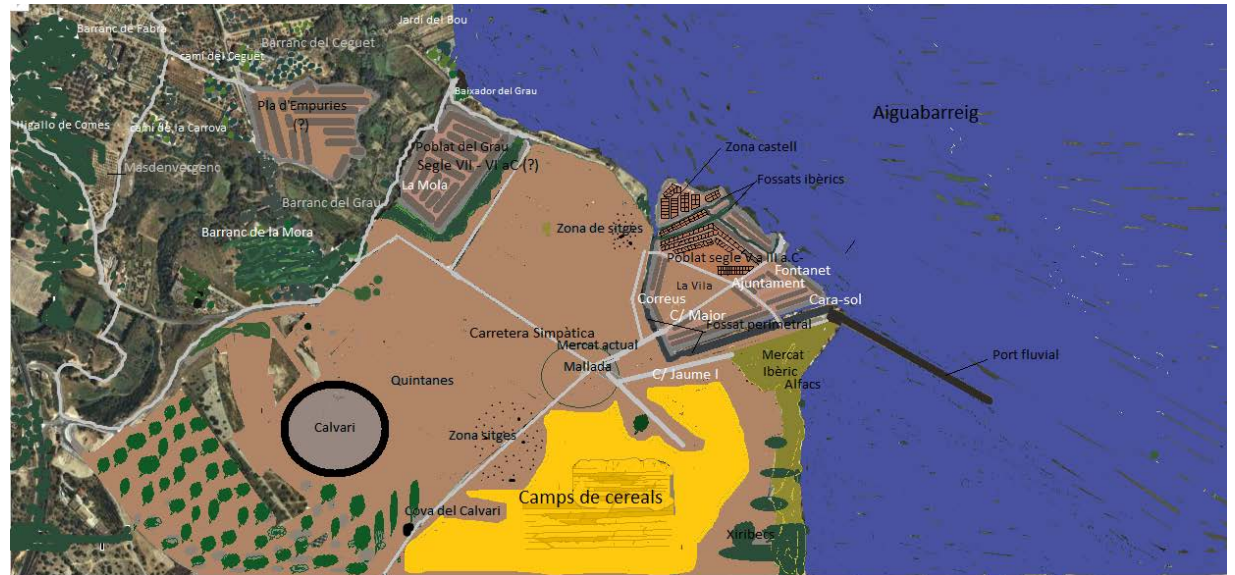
Barranc de Fabra
Jardí del Bou
camí del Ceguet
Barranc del Ceguet
Pla d'Empuries (?)
Baixador del Grau
Aiguabarreig
Hígallo de Comes
camí de la Carrova
Masdenverge
Poblat del Grau Segle VII - VI aC (?)
La Mola
Zona castell
Fossats ibèrics
Barranc del Grau
Barranc de la Mora
Zona de sitges
Poblat segle V a III a.C.
Fontanet
La Vila
Ajuntament
Correus
Cara-sol
C/ Major
Fossat perimetral
Carretera Simpàtica
Mercat actual
Mallada
Port fluvial
Mercat Ibèric
Alfacs
C/ Jaume I
Quintanes
Calvari
Zona sitges
Camps de cereals
Cova del Calvari
Xiribets